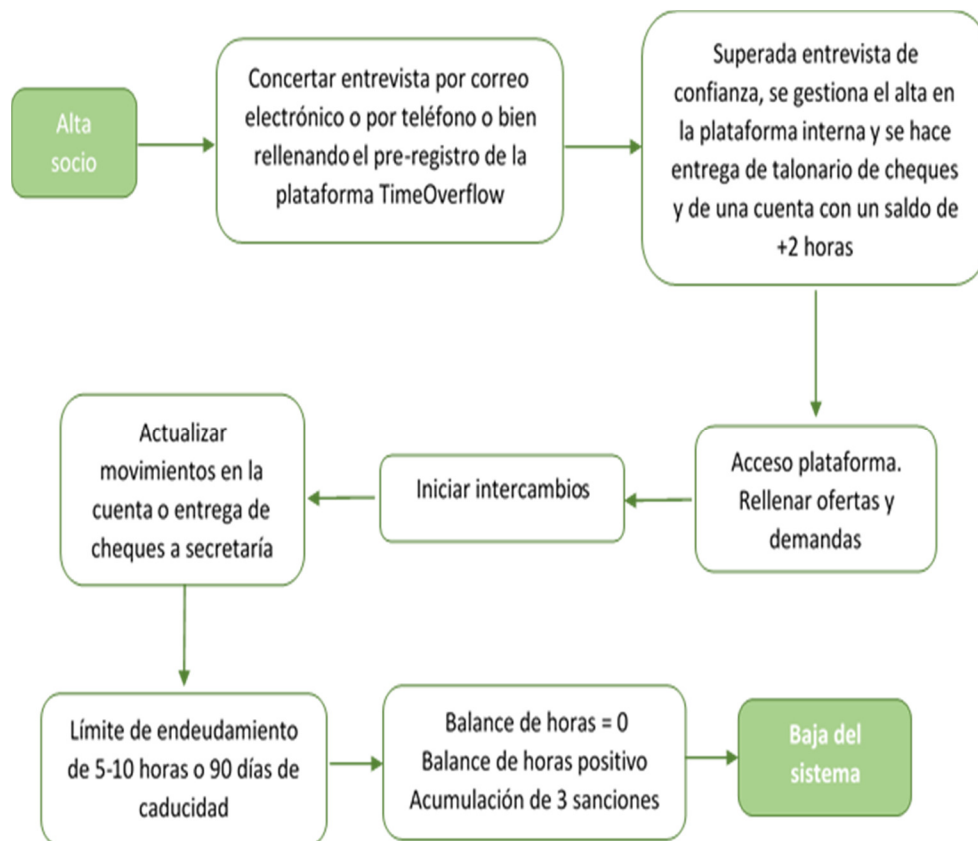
Alta socio

Concertar entrevista por correo electrónico o por teléfono o bien rellenando el pre-registro de la plataforma TimeOverflow

Superada entrevista de confianza, se gestiona el alta en la plataforma interna y se hace entrega de talonario de cheques y de una cuenta con un saldo de +2 horas

Acceso plataforma. Rellenar ofertas y demandas

Iniciar intercambios

Actualizar movimientos en la cuenta o entrega de cheques a secretaría

Límite de endeudamiento de 5-10 horas o 90 días de caducidad

Balance de horas = 0
Balance de horas positivo
Acumulación de 3 sanciones

Baja del sistema